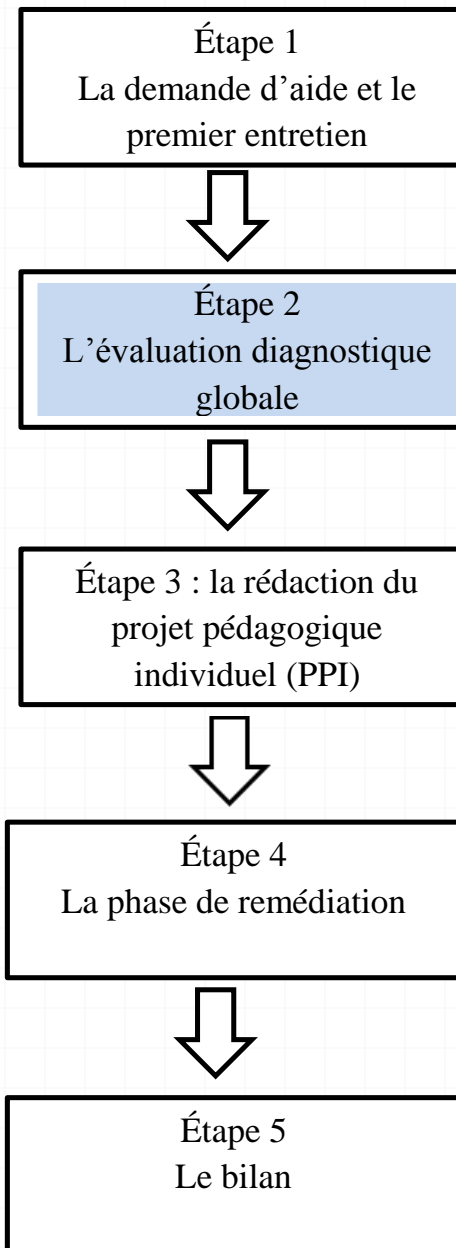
Étape 1
La demande d’aide et le premier entretien

Étape 2
L’évaluation diagnostique globale

Étape 3 : la rédaction du projet pédagogique individuel (PPI)

Étape 4
La phase de remédiation

Étape 5
Le bilan